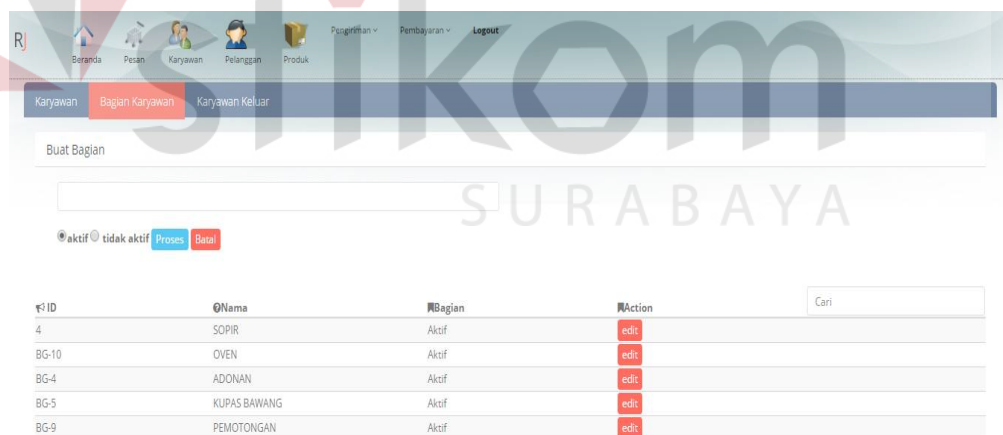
RJ Beranda Pesan Karyawan Pelanggan Produk Pengiriman Pembayaran Logout

SURABAYA

Karyawan Bagian Karyawan Karyawan Keluar

Buat Bagian

aktif tidak aktif Proses Batal

Cari

| ID | Nama | Bagian | Action |
|---|---|---|---|
| 4 | SOPIR | Aktif | edit |
| BG-10 | OVEN | Aktif | edit |
| BG-4 | ADONAN | Aktif | edit |
| BG-5 | KUPAS BAWANG | Aktif | edit |
| BG-9 | PEMOTONGAN | Aktif | edit |